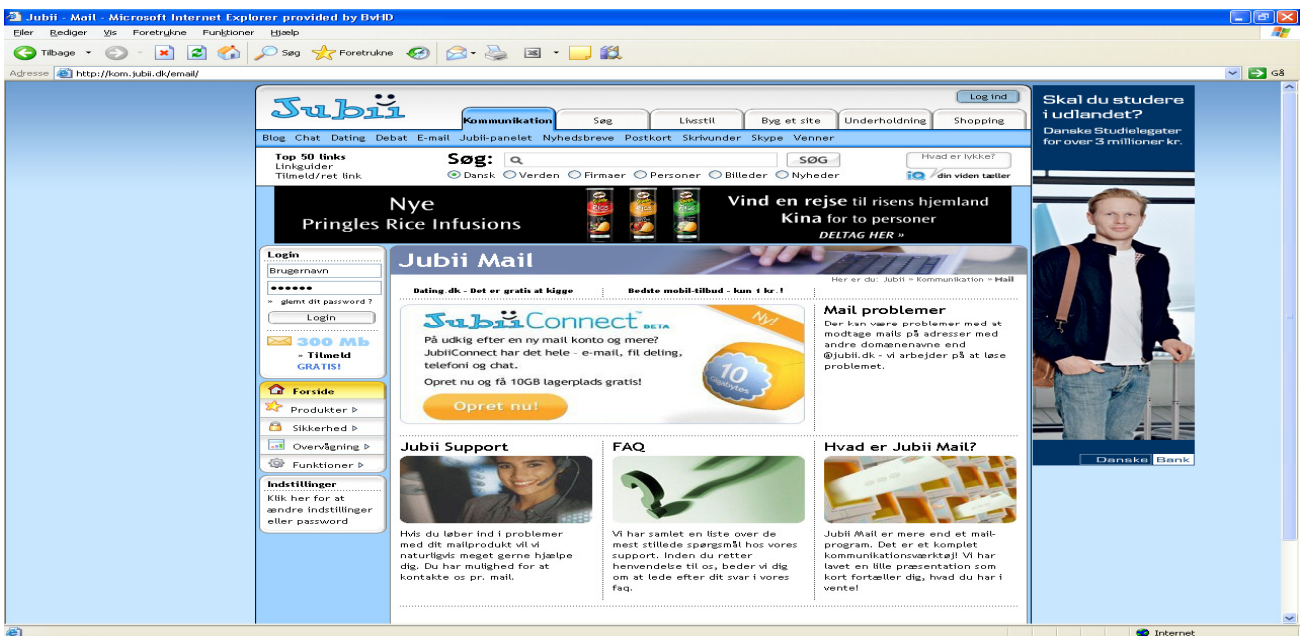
Jubii - Mail - Microsoft Internet Explorer provided by BvHD

Filer Rediger Vis Foretrukne Funktioner Hjælp

Tilbage Søg Foretrukne

Adresse http://kom.jubii.dk/email/

Gå

Jubii

Log ind

Kommunikation Søg Livsstil Byg et site Underholdning Shopping

Blog Chat Dating Debat E-mail Jubii-panelet Nyhedsbreve Postkort Skrivunder Skype Venner

Top 50 links
Linkguider
Tilmeld/ret link

Søg:

SØG

Hvad er Ivkke?

Dansk Verden Firmaer Personer Billeder Nyheder

din viden tæller

Nye Pringles Rice Infusions

Vind en rejse til risens hjemland Kina for to personer

DELTAG HER »

Login

Brugernavn

••••••

» glemt dit password ?

Login

300 Mb

» Tilmeld GRATIS!

Forside

Produkter

Sikkerhed

Overvågning

Funktioner

Indstillinger

Klik her for at ændre indstillinger eller password

Jubii Mail

Her er du: Jubii » Kommunikation » Mail

Dating.dk - Det er gratis at kigge

Bedste mobil-tilbud - kun 1 kr.!

JubiiConnect BETA

Ny!

På udkig efter en ny mail konto og mere? JubiiConnect har det hele - e-mail, fil deling, telefoni og chat.

Opret nu og få 10GB lagerplads gratis!

10 Gigabytes

Opret nu!

Mail problemer

Der kan være problemer med at modtage mails på adresser med andre domænenavne end @jubii.dk - vi arbejder på at løse problemet.

Jubii Support

Hvis du løber ind i problemer med dit mailprodukt vil vi naturligvis meget gerne hjælpe dig. Du har mulighed for at kontakte os pr. mail.

FAQ

Vi har samlet en liste over de mest stillede spørgsmål hos vores support. Inden du retter henvendelse til os, beder vi dig om at lede efter dit svar i vores faq.

Hvad er Jubii Mail?

Jubii Mail er mere end et mail-program. Det er et komplet kommunikationsværktøj! Vi har lavet en lille præsentation som kort fortæller dig, hvad du har i vente!

Skal du studere i udlandet?

Danske Studielegater for over 3 millioner kr.

Danske Bank

Internet